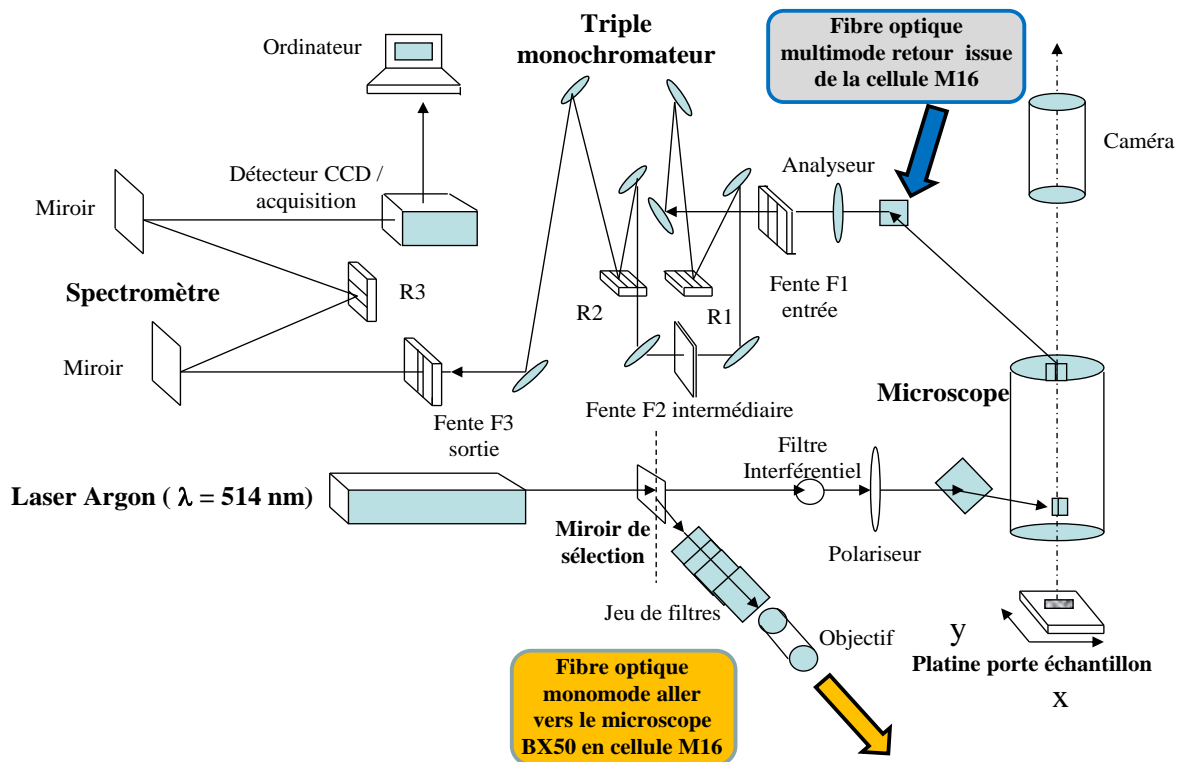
Ordinateur

Triple monochromateur

Fibre optique multimode retour issue de la cellule M16

Caméra

Analyseur

Miroir

Détecteur CCD / acquisition

Spectromètre

R3

R2

R1

Fente F1 entrée

Miroir

Fente F3 sortie

Fente F2 intermédiaire

Microscope

Filtre Interférentiel

Laser Argon ( $\lambda = 514$ nm)

Miroir de sélection

Polariseur

Jeu de filtres

Objectif

y

Platine porte échantillon

x

Fibre optique monomode aller vers le microscope BX50 en cellule M16